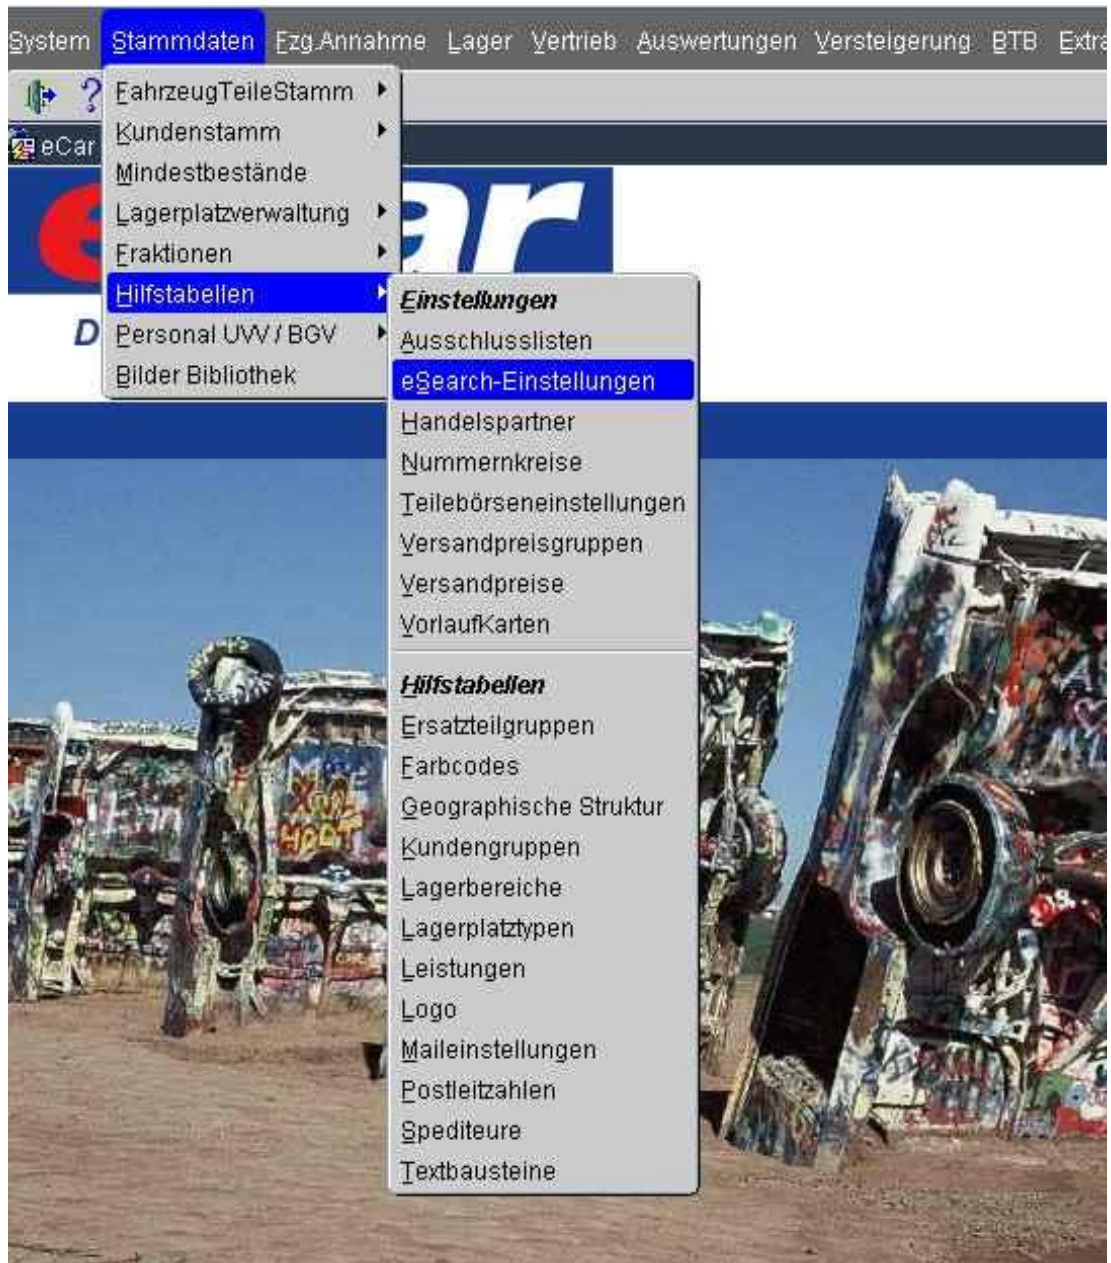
System Stammdaten Fzg.Annahme Lager Vertrieb Auswertungen Versteigerung BTB Extra

?

eCar

FahrzeugTeileStamm
Kundenstamm
Mindestbestände
Lagerplatzverwaltung
Fraktionen
Hilfstabellen
Personal UVV / BGV
Bilder Bibliothek

Einstellungen
Ausschlusslisten
eSearch-Einstellungen
Handelspartner
Nummernkreise
Teilebörseneinstellungen
Versandpreisgruppen
Versandpreise
VorlaufKarten

Hilfstabellen
Ersatzteilgruppen
Farbcodes
Geographische Struktur
Kundengruppen
Lagerbereiche
Lagerplatztypen
Leistungen
Logo
Maileinstellungen
Postleitzahlen
Spediteure
Textbausteine

ar

D